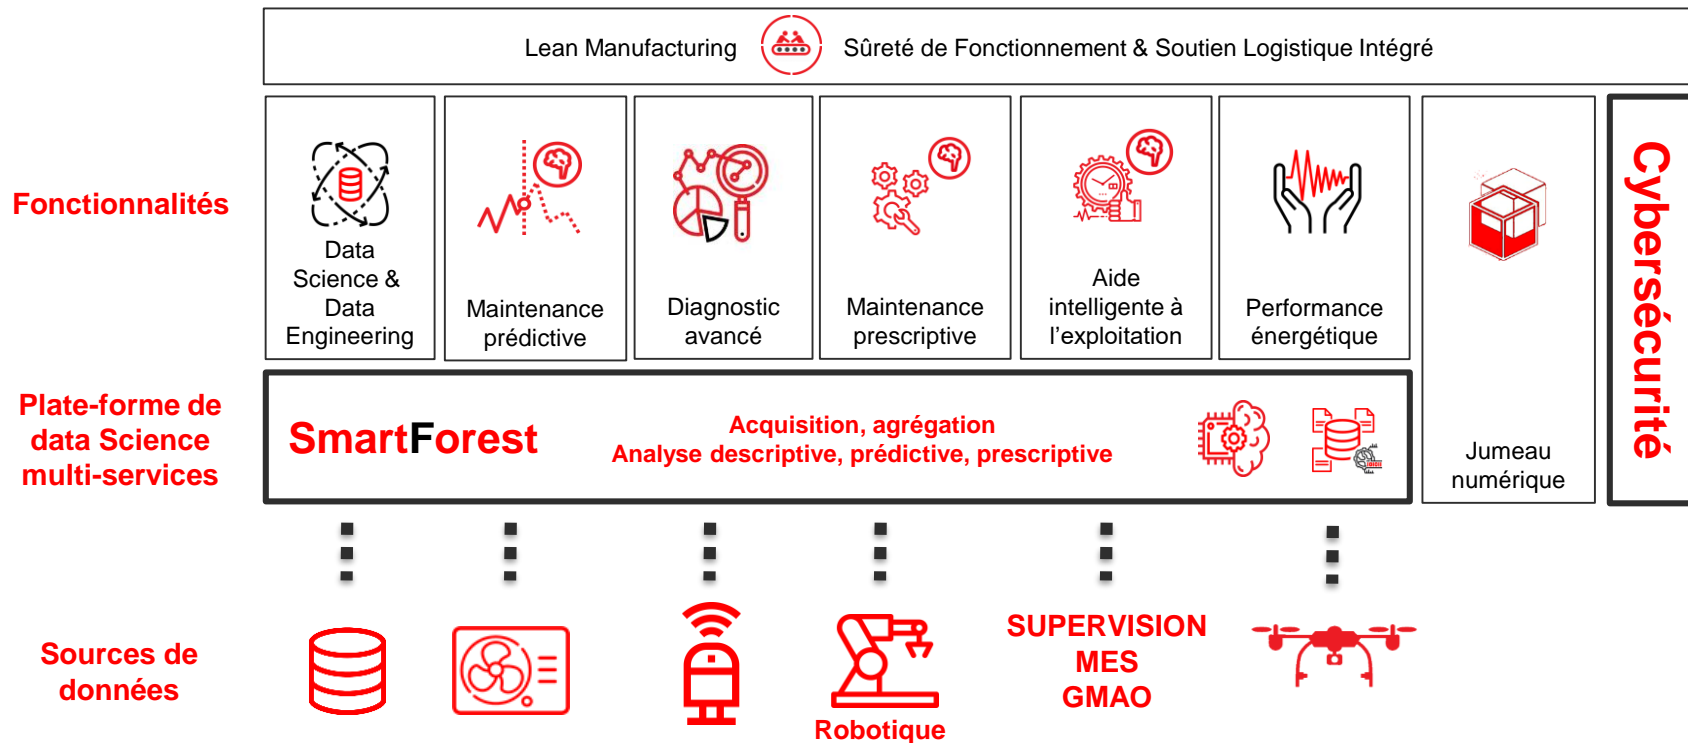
Lean Manufacturing Sûreté de Fonctionnement & Soutien Logistique Intégré

Fonctionnalités

Data Science & Data Engineering

Maintenance prédictive

Diagnostic avancé

Maintenance prescriptive

Aide intelligente à l'exploitation

Performance énergétique

Jumeau numérique

Cybersécurité

Plate-forme de data Science multi-services

SmartForest

Acquisition, agrégation
Analyse descriptive, prédictive, prescriptive

Sources de données

Robotique

SUPERVISION
MES
GMAO